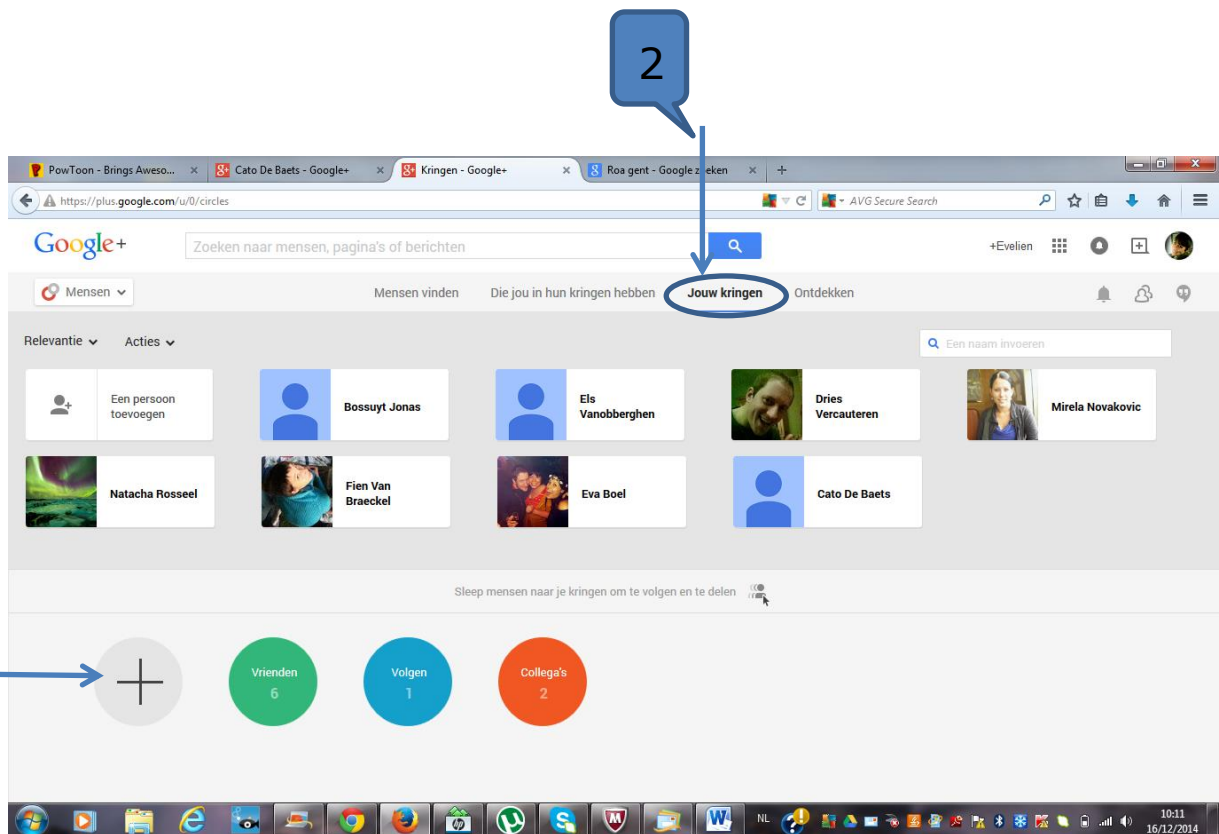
2

PowToon - Brings Aweso... ×
Cato De Baets - Google+ ×
Kringen - Google+ ×
Roa gent - Google zoeken ×
+

https://plus.google.com/u/0/circles
AVG Secure Search

Google+
Zoeken naar mensen, pagina's of berichten
+Evelien

Mensen
Mensen vinden
Die jou in hun kringen hebben
Jouw kringen
Ontdekken

Relevantie
Acties
Een naam invoeren

Een persoon toevoegen
Bossuyt Jonas
Els Vanobberghen
Dries Vercauteren
Mirela Novakovic
Natacha Rosseel
Fien Van Braeckel
Eva Boel
Cato De Baets

Sleep mensen naar je kringen om te volgen en te delen

Vrienden
6
Volgen
1
Collega's
2

NL
10:11
16/12/2014